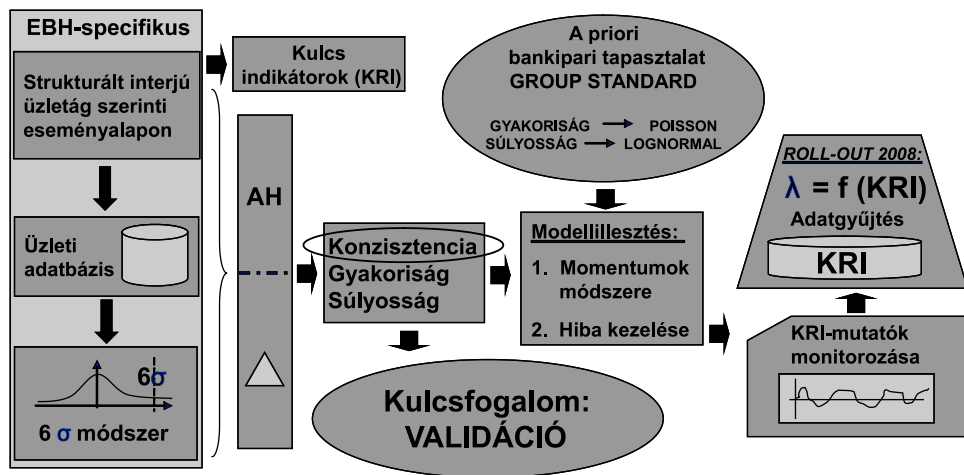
EBH-specifikus

Strukturált interjú üzletág szerinti eseményalapon

Üzleti adatbázis

$6\sigma$

$6\ \sigma$ módszer

Kulcs indikátorok (KRI)

AH

A priori bankipari tapasztalat GROUP STANDARD

GYAKORISÁG → POISSON
SÚLYOSSÁG → LOGNORMAL

Konzisztencia
Gyakoriság
Súlyosság

Modellillesztés:

1. Momentumok módszere

2. Hiba kezelése

ROLL-OUT 2008:

$\lambda = f$ (KRI)

Adatgyűjtés

KRI

KRI-mutatók monitorozása

Kulcsfogalom: VALIDÁCIÓ